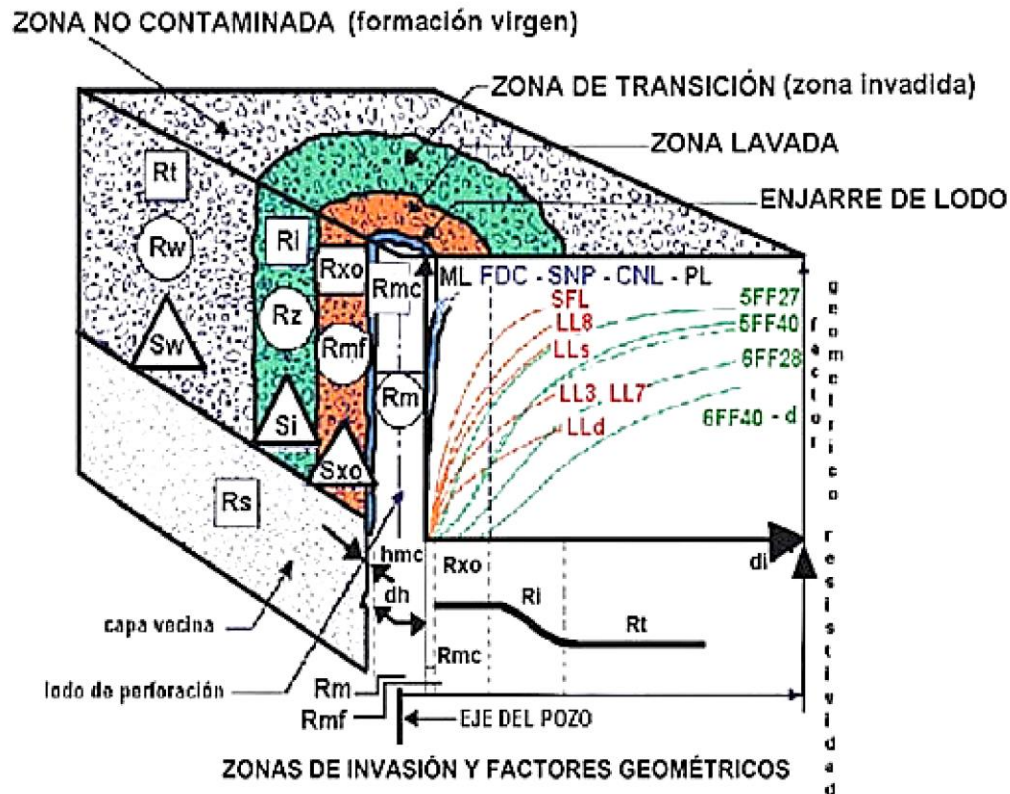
ZONA NO CONTAMINADA (formación virgen)

ZONA DE TRANSICIÓN (zona invadida)

ZONA LAVADA

ENJARRE DE LODO

Rt

Rw

Sw

Ri

Rxo

Rz

Rmf

Si

Sxo

Rmc

Rm

Rs

ML FDC - SNP - CNL - PL

SFL

LL8

LLs

LL3, LL7

LLd

5FF27

5FF40

6FF28

6FF40 - d

factor geométrico

hmc

dh

Rxo

Ri

Rt

Rmc

di

resistividad

capa vecina

lodo de perforación

Rm

Rmf

EJE DEL POZO

ZONAS DE INVASIÓN Y FACTORES GEOMÉTRICOS